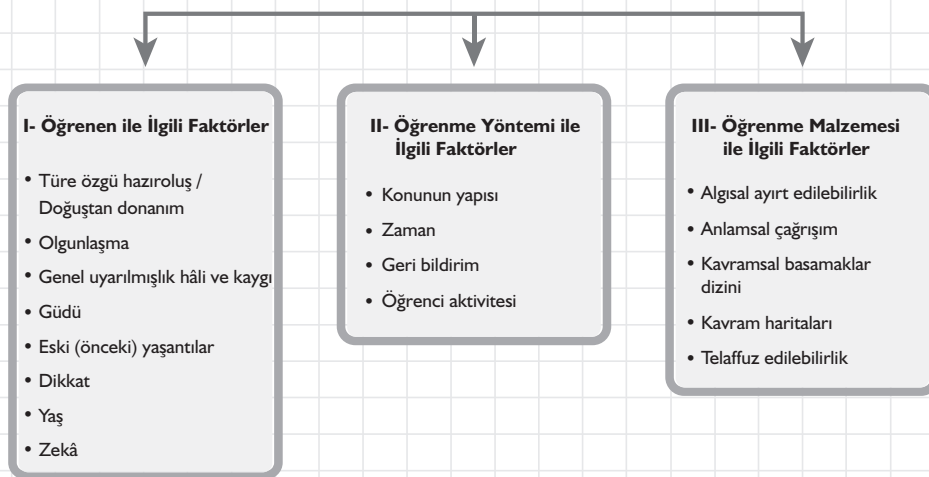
I- Öğrenen ile İlgili Faktörler

• Türe özgü hazırolus / Doğuştan donanım
• Olgunlaşma
• Genel uyarılmışlık hâli ve kaygı
• Güdü
• Eski (önceki) yaşantılar
• Dikkat
• Yaş
• Zekâ

II- Öğrenme Yöntemi ile İlgili Faktörler

• Konunun yapısı
• Zaman
• Geri bildirim
• Öğrenci aktivitesi

III- Öğrenme Malzemesi ile İlgili Faktörler

• Algısal ayırt edilebilirlik
• Anlamsal çağrışım
• Kavramsal basamaklar dizini
• Kavram haritaları
• Telaffuz edilebilirlik